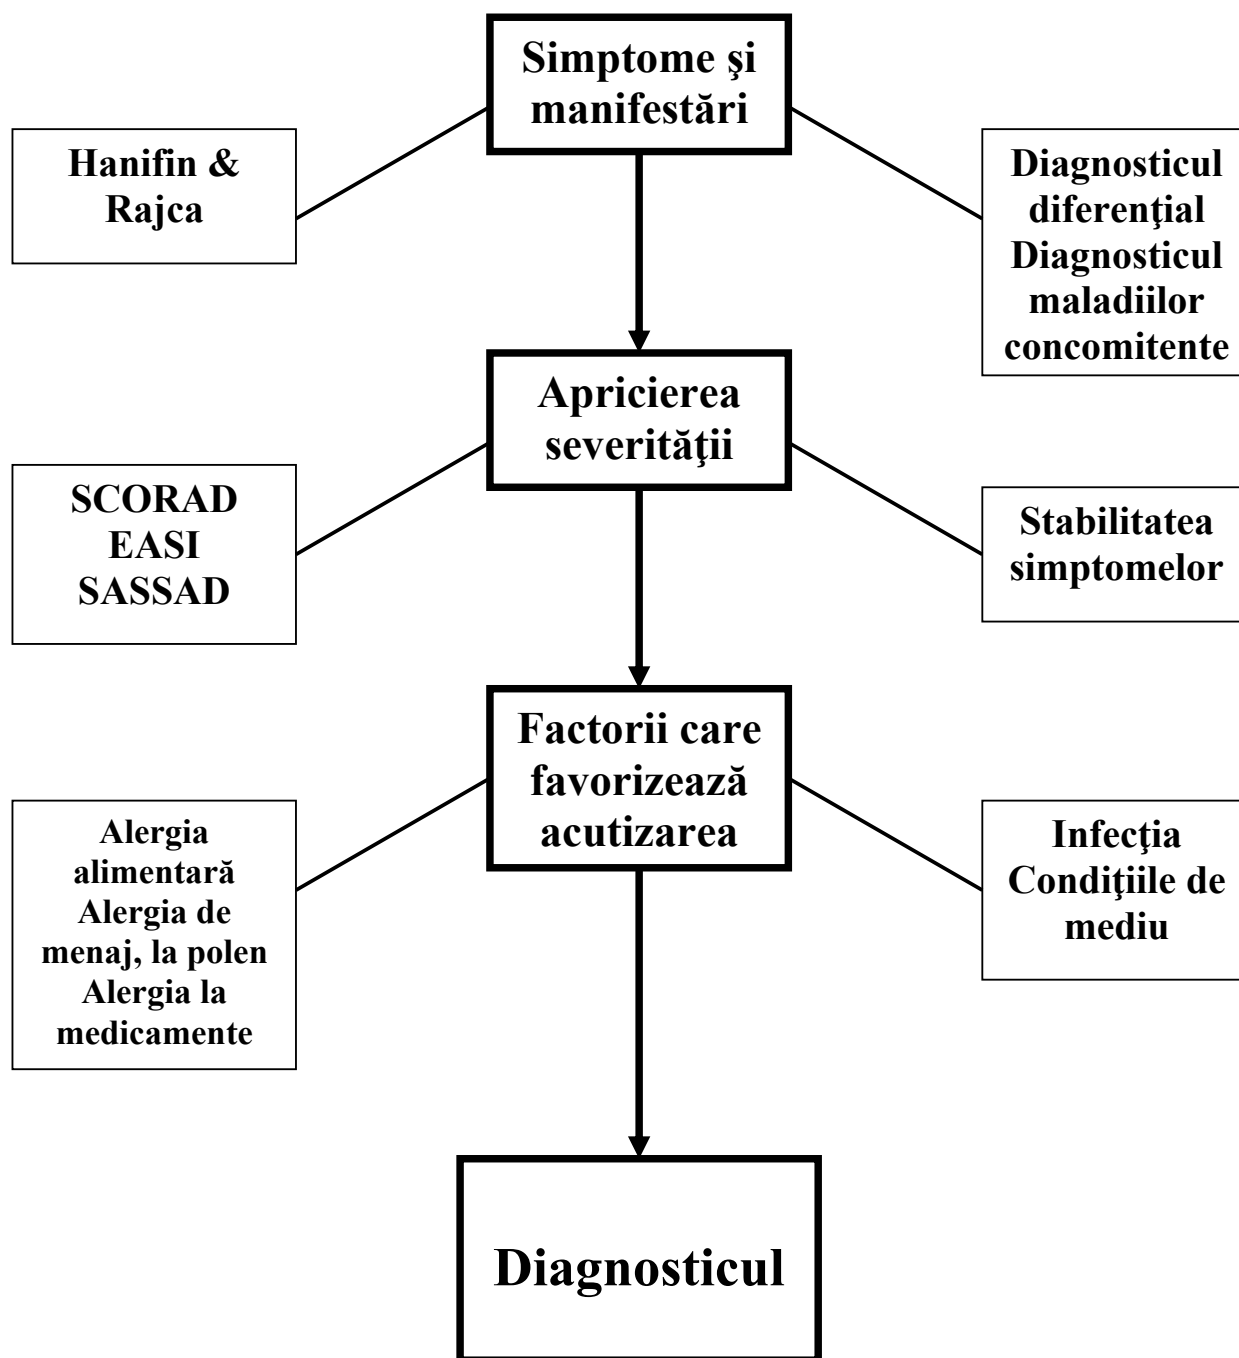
Simptome şi manifestări

Hanifin & Rajca

Diagnosticul diferenţial
Diagnosticul maladiilor concomitente

Apricierea severităţii

SCORAD
EASI
SASSAD

Stabilitatea simptomelor

Factorii care favorizează acutizarea

Alergia alimentară
Alergia de menaj, la polen
Alergia la medicamente

Infecţia
Condiţiile de mediu

Diagnosticul